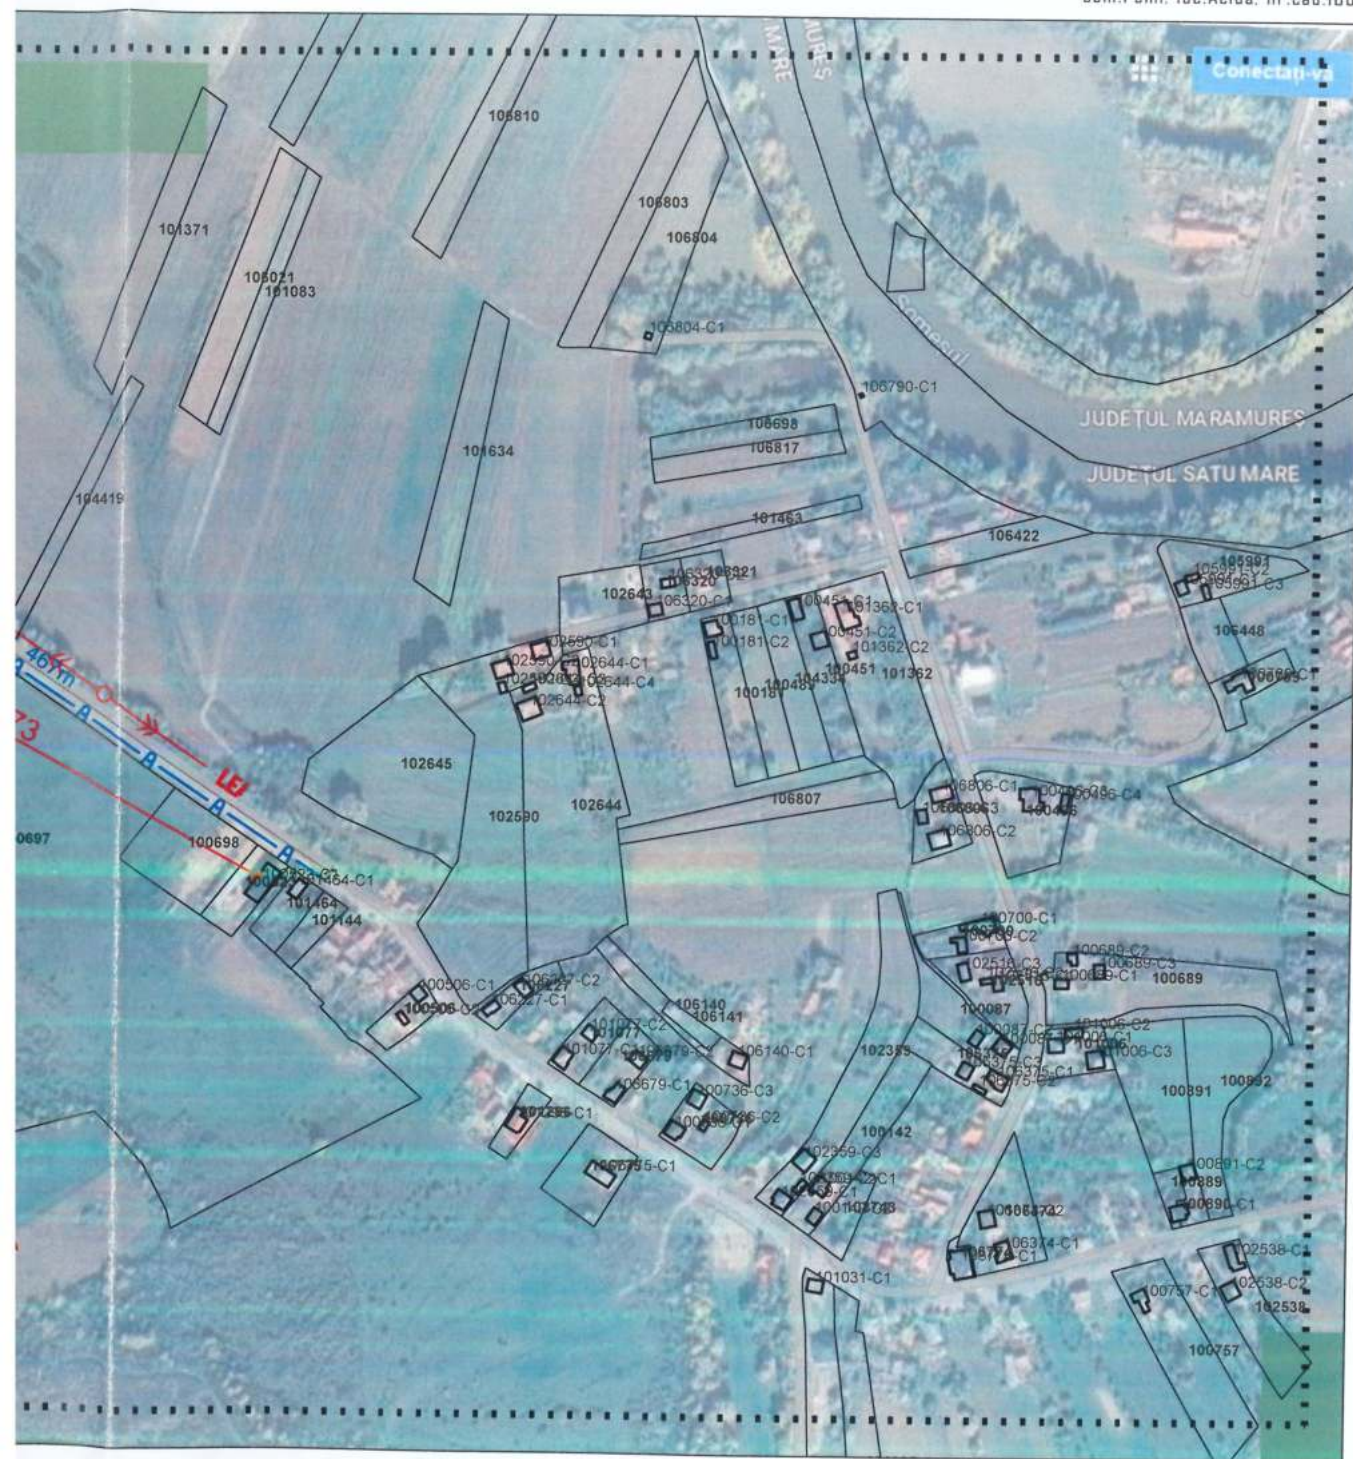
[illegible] loc.Acâs, nr.cad.100

MARE
MURES
Conectați-vă
106810
106803
106804
101371
105021
101083
106804-C1
Someșul
106790-C1
JUDEȚUL MARAMUREȘ
JUDEȚUL SATU MARE
106698
106817
101634
104419
101463
106422
106321
106320
102643
106320-C1
100181-C1
100451-C1
101362-C1
100181-C2
100451-C2
101362-C2
100451
101362
100181
100482
104338
106448
102590-C1
102644-C1
102644-C4
102644-C2
461m
C
A
A
A
A
LEI
73
102645
106807
106806-C1
106806-C2
100496-C4
100496
102590
102644
100697
100698
101464-C1
101464
101144
100700-C1
100700-C2
100689-C2
100689-C3
102516-C3
100689-C1
100689
100087
100506-C1
100506-C2
106227-C2
106227-C1
106140
106141
101077-C2
101077
101071-C1
106679-C2
106140-C1
102359
101006-C2
101006-C1
101006-C3
106375-C1
106375-C2
100891
100892
106679-C1
100736-C3
100736-C2
101235-C1
100142
100755-C1
102359-C3
100891-C2
100889
100890-C1
106374-C2
106374-C1
102538-C1
102538-C2
102538
101031-C1
100757-C1
100757